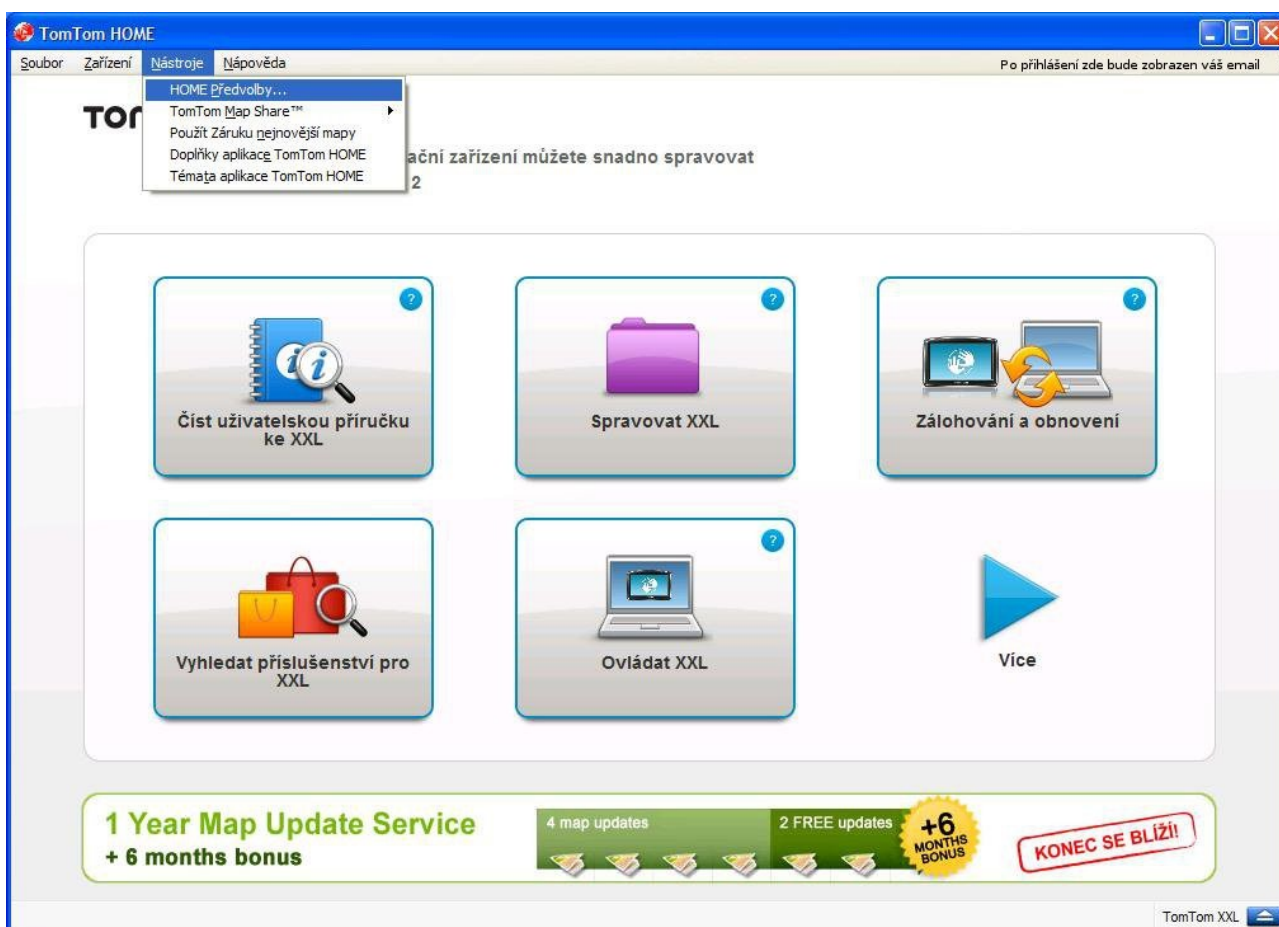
TomTom HOME

Soubor Zařízení Nástroje Nápověda

Po přihlášení zde bude zobrazen váš email

HOME Předvolby...
TomTom Map Share™
Použít Záruku nejnovější mapy
Doplňky aplikace TomTom HOME
Témata aplikace TomTom HOME

TO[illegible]

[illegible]ační zařízení můžete snadno spravovat
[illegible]2

?

Číst uživatelskou příručku ke XXL

?

Spravovat XXL

?

Zálohování a obnovení

Vyhledat příslušenství pro XXL

?

Ovládat XXL

Více

1 Year Map Update Service
+ 6 months bonus

4 map updates

2 FREE updates

+6 MONTHS BONUS

KONEC SE BLÍŽÍ!

TomTom XXL